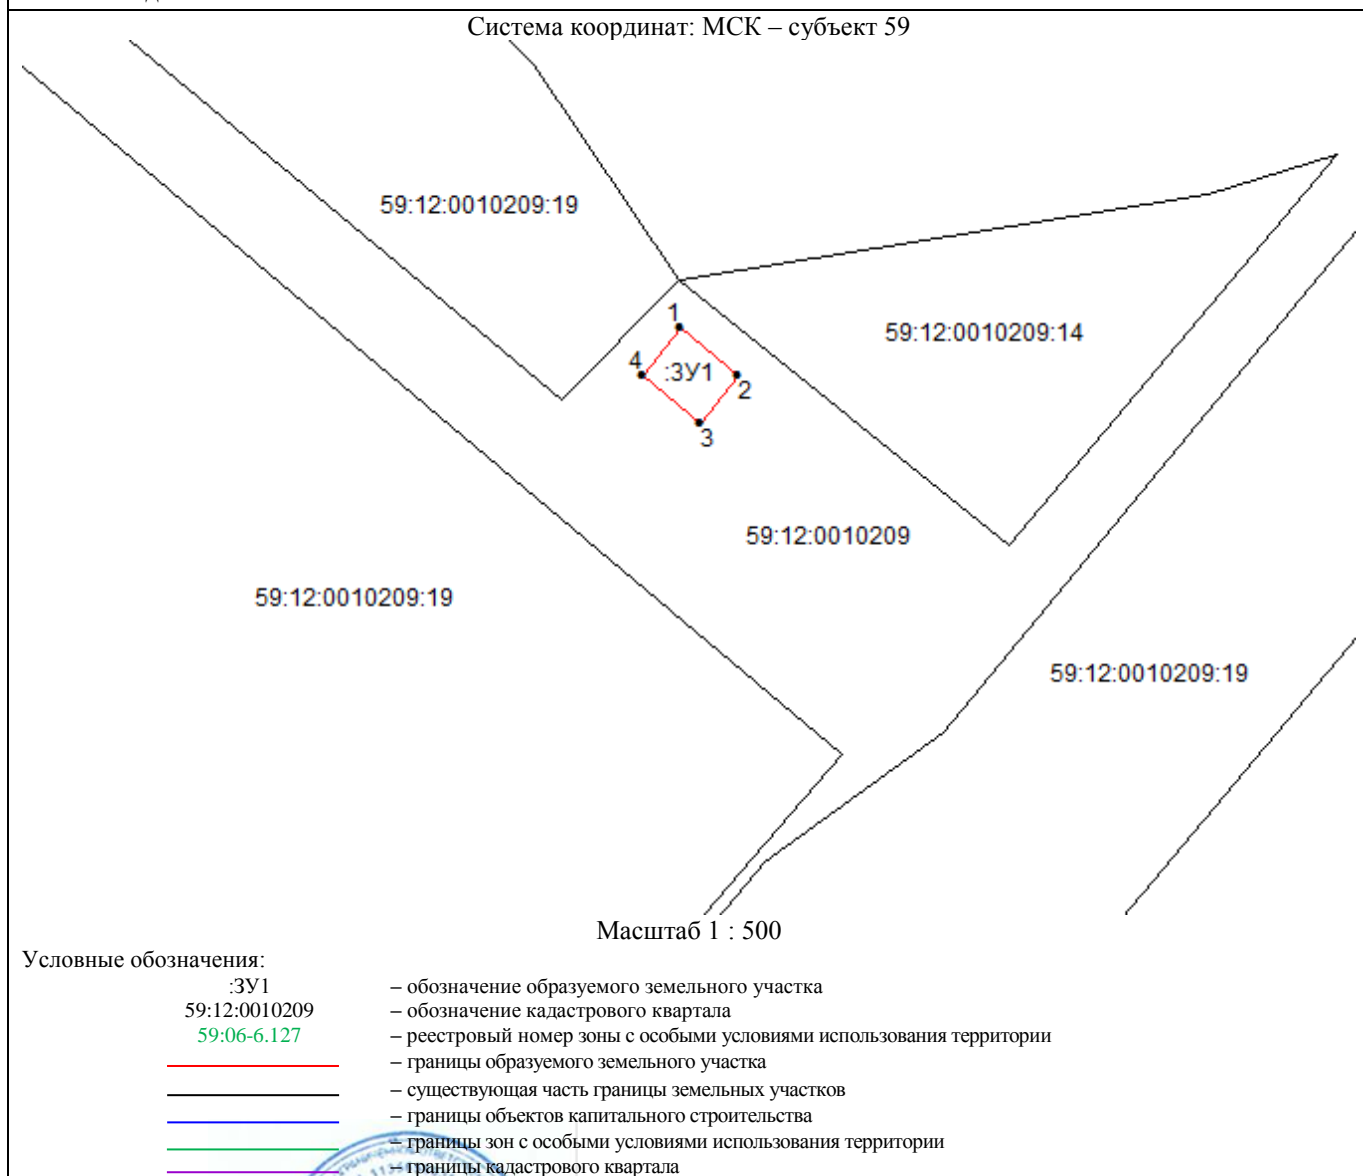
Система координат: МСК – субъект 59

59:12:0010209:19

59:12:0010209:14

1

4

:ЗУ1

2

3

59:12:0010209

59:12:0010209:19

59:12:0010209:19

Масштаб 1 : 500

Условные обозначения:

| | |
|---|---|
| :ЗУ1 | – обозначение образуемого земельного участка |
| 59:12:0010209 | – обозначение кадастрового квартала |
| 59:06-6.127 | – реестровый номер зоны с особыми условиями использования территории |
| | – границы образуемого земельного участка |
| | – существующая часть границы земельных участков |
| | – границы объектов капитального строительства |
| | – границы зон с особыми условиями использования территории |
| | – границы кадастрового квартала |